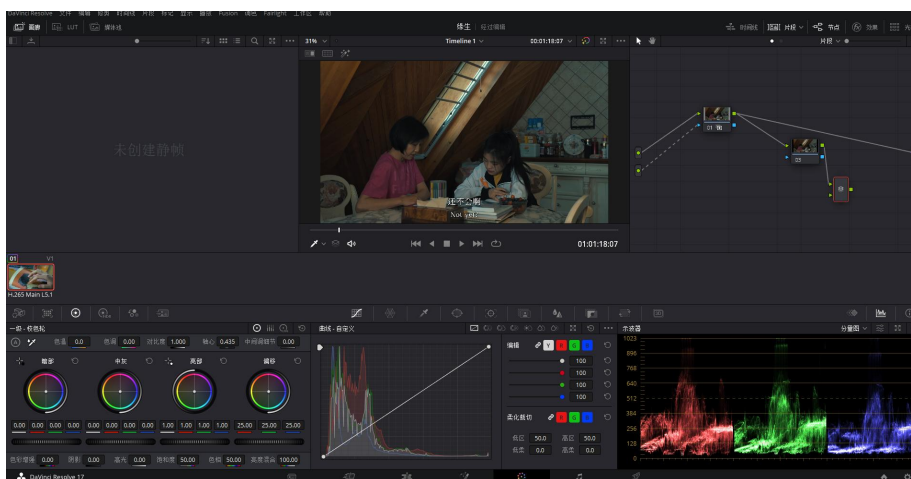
DaVinci Resolve 文件 编辑 修剪 时间线 片段 标记 显示 播放 Fusion 调色 Fairlight 工作区 帮助

画廊 LUT 媒体池

练生 已经编辑

时间线 片段 节点 效果 光

31% Timeline 1 00:01:18:07

片段

未创建静帧

还不会啊
Not yet?

01:01:18:07

01 V1

H.265 Main L5.1

01 02

一级 - 校色轮

色温 0.0 色调 0.00 对比度 1.000 轴心 0.435 中间调细节 0.00

暗部 中灰 亮部 偏移

0.00 0.00 0.00 0.00 0.00 0.00 0.00 0.00 1.00 1.00 1.00 1.00 25.00 25.00 25.00

色彩增强 0 阴影 0.00 高光 0.00 饱和度 50.00 色相 50.00 亮度混合 100.00

曲线 - 自定义

编辑 Y R G B

100
100
100
100

柔化裁切

低区 50.0 高区 50.0
低柔 0.0 高柔 0.0

示波器 分量图

1023
896
768
640
512
384
256
128
0

DaVinci Resolve 17